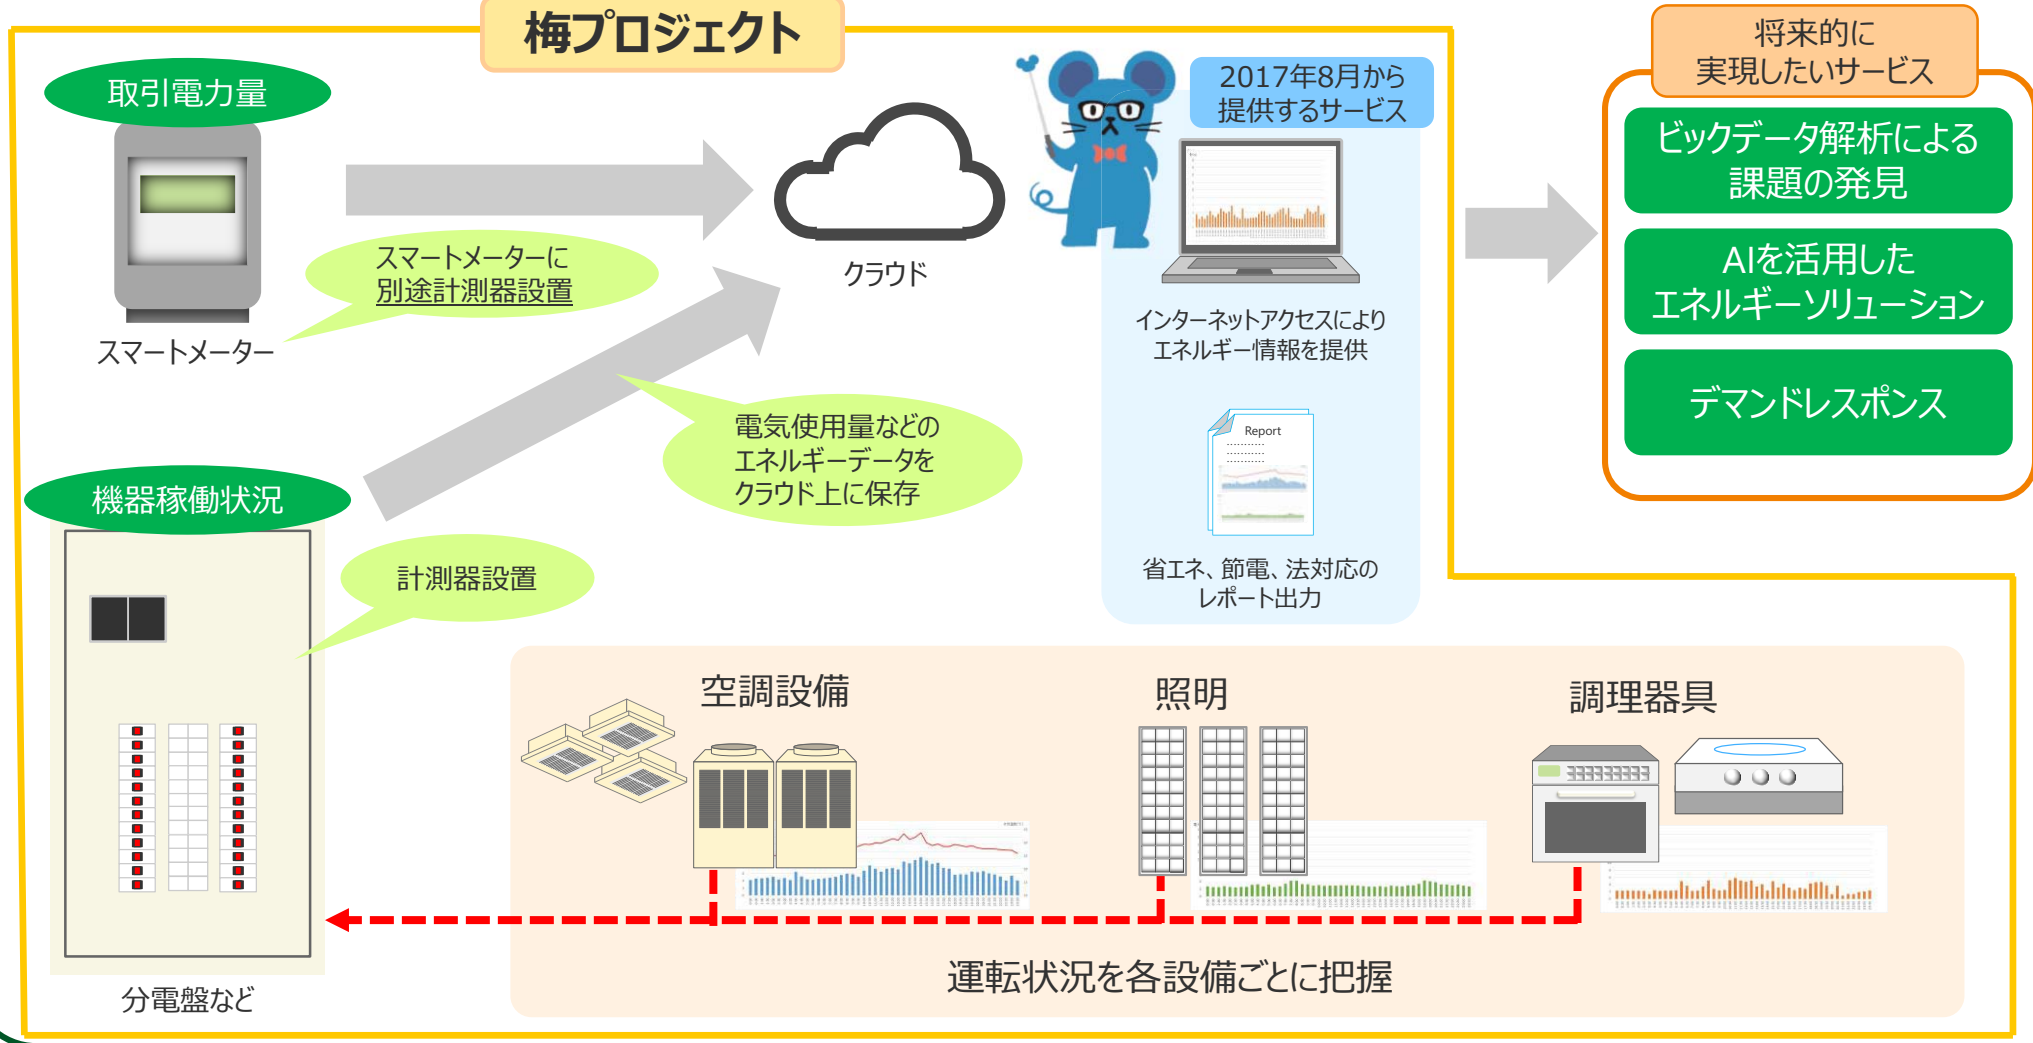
梅プロジェクト

取引電力量

スマートメーター

スマートメーターに
別途計測器設置

クラウド

2017年8月から
提供するサービス

インターネットアクセスにより
エネルギー情報を提供

Report

省エネ、節電、法対応の
レポート出力

将来的に
実現したいサービス

ビックデータ解析による
課題の発見

AIを活用した
エネルギーソリューション

デマンドレスポンス

電気使用量などの
エネルギーデータを
クラウド上に保存

機器稼働状況

計測器設置

分電盤など

空調設備

照明

調理器具

運転状況を各設備ごとに把握